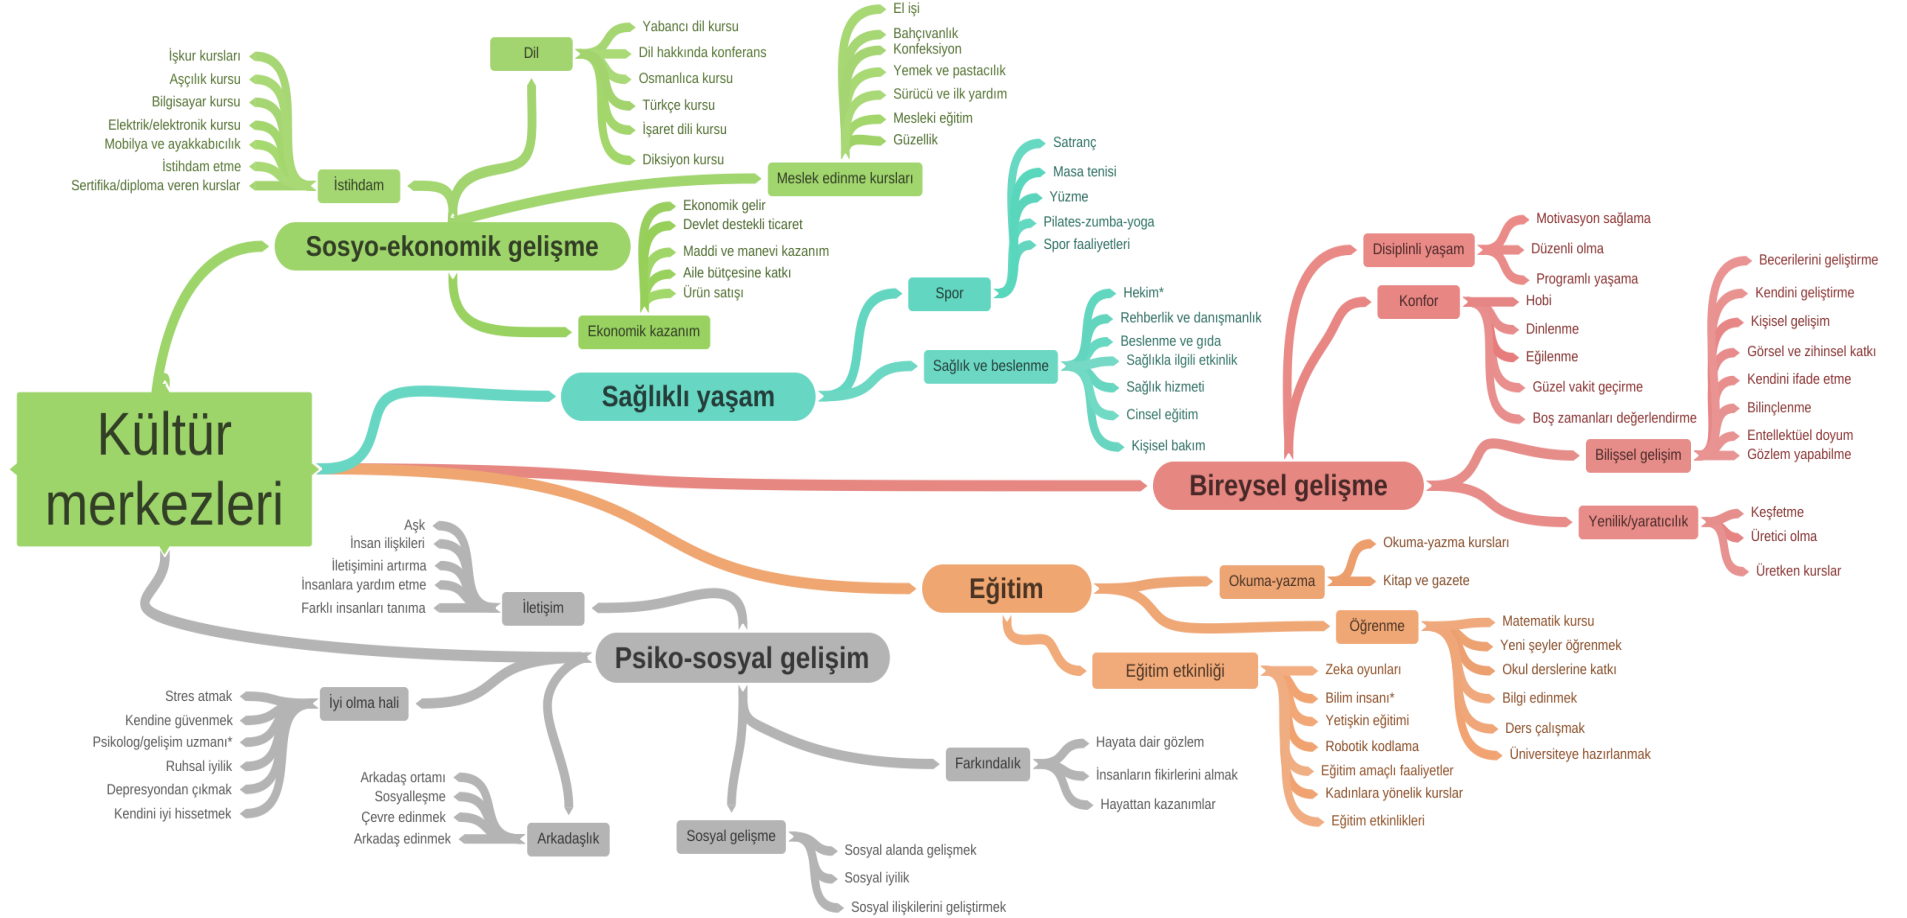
Kültür merkezleri

Sosyo-ekonomik gelişme

İstihdam
İşkur kursları
Aşçılık kursu
Bilgisayar kursu
Elektrik/elektronik kursu
Mobilya ve ayakkabıcılık
İstihdam etme
Sertifika/diploma veren kurslar

Dil
Yabancı dil kursu
Dil hakkında konferans
Osmanlıca kursu
Türkçe kursu
İşaret dili kursu
Diksiyon kursu

Meslek edinme kursları
El işi
Bahçıvanlık
Konfeksiyon
Yemek ve pastacılık
Sürücü ve ilk yardım
Mesleki eğitim
Güzellik

Ekonomik kazanım
Ekonomik gelir
Devlet destekli ticaret
Maddi ve manevi kazanım
Aile bütçesine katkı
Ürün satışı

Sağlıklı yaşam

Spor
Satranç
Masa tenisi
Yüzme
Pilates-zumba-yoga
Spor faaliyetleri

Sağlık ve beslenme
Hekim*
Rehberlik ve danışmanlık
Beslenme ve gıda
Sağlıkla ilgili etkinlik
Sağlık hizmeti
Cinsel eğitim
Kişisel bakım

Bireysel gelişme

Disiplinli yaşam
Motivasyon sağlama
Düzenli olma
Programlı yaşama

Konfor
Hobi
Dinlenme
Eğlenme
Güzel vakit geçirme
Boş zamanları değerlendirme

Bilişsel gelişim
Becerilerini geliştirme
Kendini geliştirme
Kişisel gelişim
Görsel ve zihinsel katkı
Kendini ifade etme
Bilinçlenme
Entellektüel doyum
Gözlem yapabilme

Yenilik/yaratıcılık
Keşfetme
Üretici olma
Üretken kurslar

Eğitim

Okuma-yazma
Okuma-yazma kursları
Kitap ve gazete

Öğrenme
Matematik kursu
Yeni şeyler öğrenmek
Okul derslerine katkı
Bilgi edinmek
Ders çalışmak
Üniversiteye hazırlanmak

Eğitim etkinliği
Zeka oyunları
Bilim insanı*
Yetişkin eğitimi
Robotik kodlama
Eğitim amaçlı faaliyetler
Kadınlara yönelik kurslar
Eğitim etkinlikleri

Psiko-sosyal gelişim

İletişim
Aşk
İnsan ilişkileri
İletişimini artırma
İnsanlara yardım etme
Farklı insanları tanıma

İyi olma hali
Stres atmak
Kendine güvenmek
Psikolog/gelişim uzmanı*
Ruhsal iyilik
Depresyondan çıkmak
Kendini iyi hissetmek

Arkadaşlık
Arkadaş ortamı
Sosyalleşme
Çevre edinmek
Arkadaş edinmek

Sosyal gelişme
Sosyal alanda gelişmek
Sosyal iyilik
Sosyal ilişkilerini geliştirmek

Farkındalık
Hayata dair gözlem
İnsanların fikirlerini almak
Hayattan kazanımlar